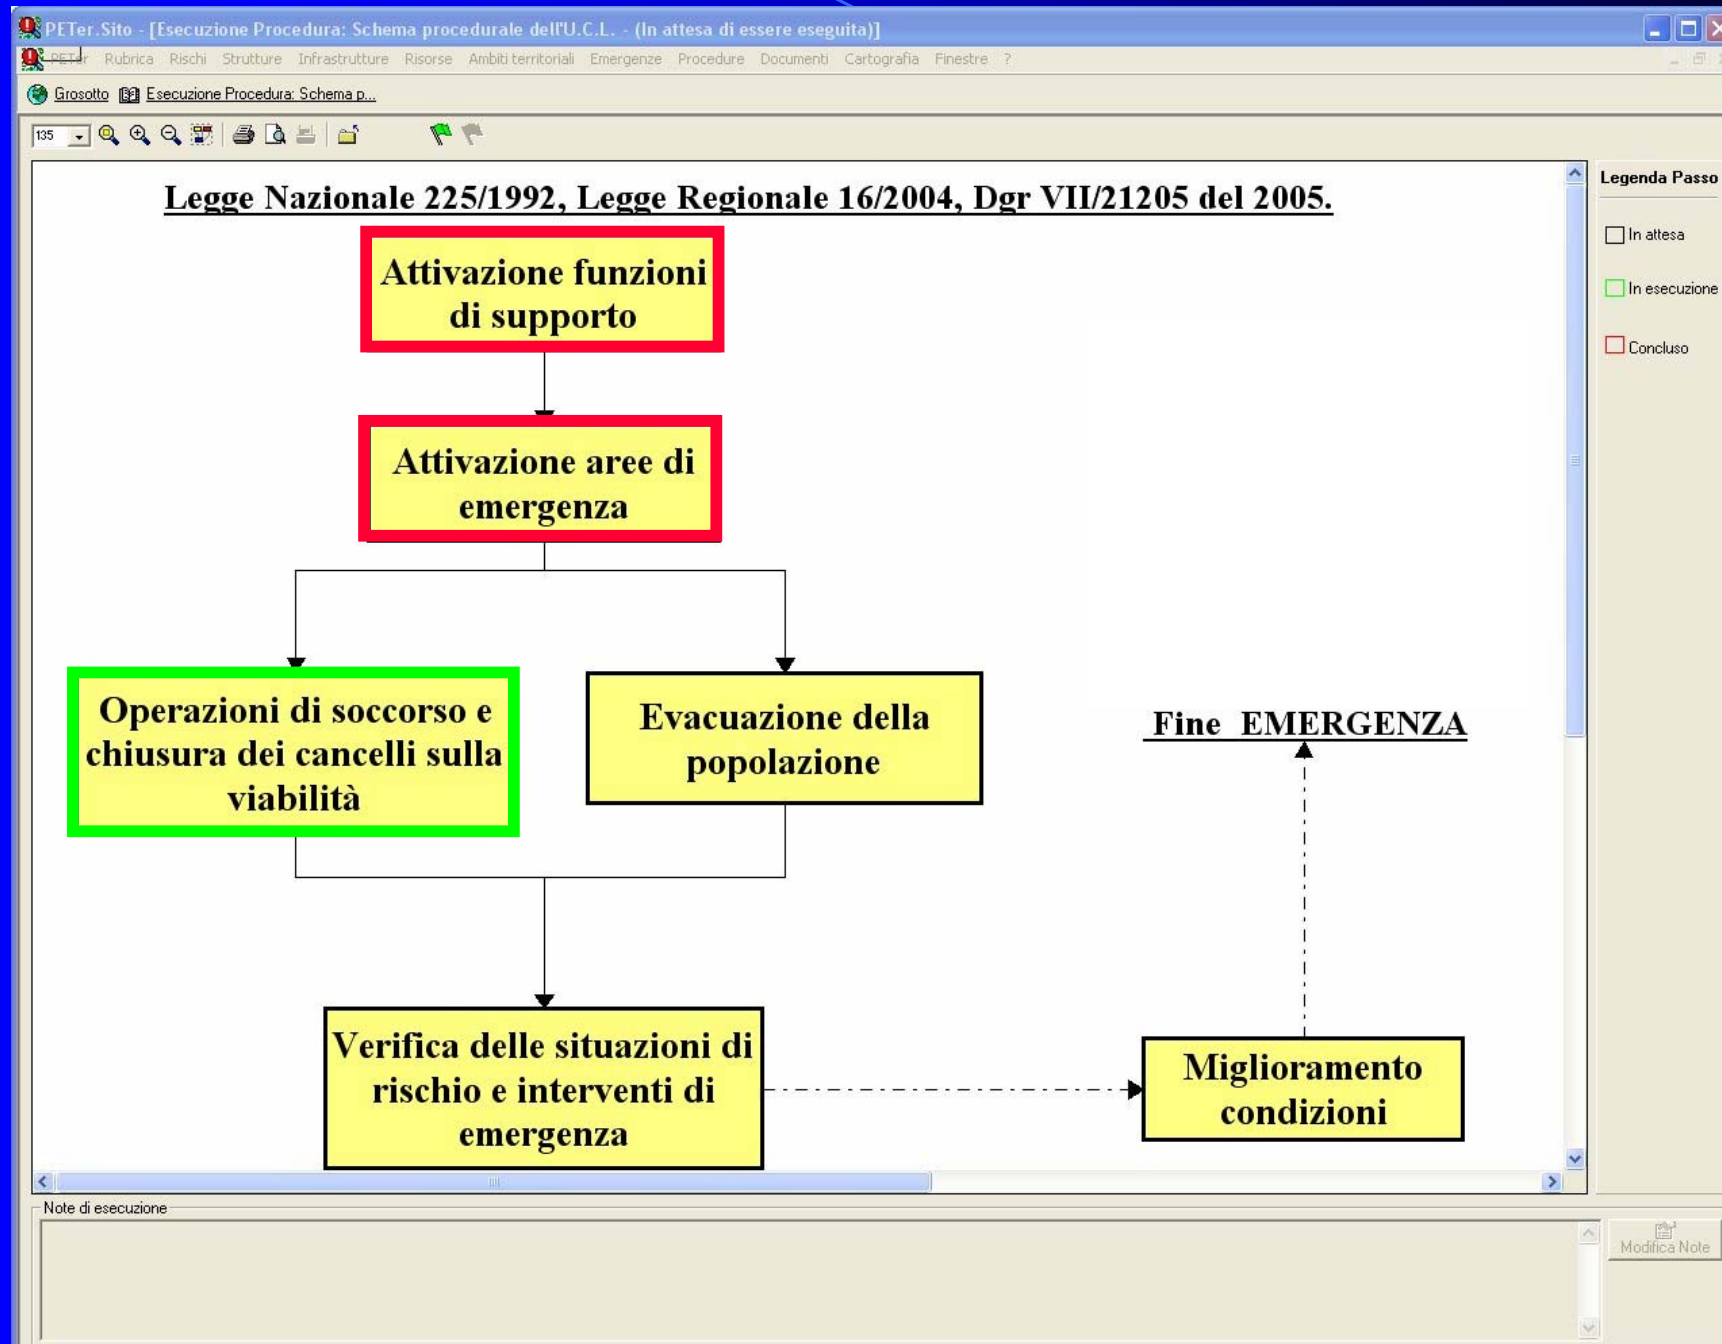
PETer.Sito - [Esecuzione Procedura: Schema procedurale dell'U.C.L. - (In attesa di essere eseguita)]

PETer Rubrica Rischi Strutture Infrastrutture Risorse Ambiti territoriali Emergenze Procedure Documenti Cartografia Finestre ?

Grosotto Esecuzione Procedura: Schema p...

135

Legge Nazionale 225/1992, Legge Regionale 16/2004, Dgr VII/21205 del 2005.

Attivazione funzioni di supporto

Attivazione aree di emergenza

Operazioni di soccorso e chiusura dei cancelli sulla viabilità

Evacuazione della popolazione

Fine EMERGENZA

Verifica delle situazioni di rischio e interventi di emergenza

Miglioramento condizioni

Legenda Passo

In attesa

In esecuzione

Concluso

Note di esecuzione

Modifica Note